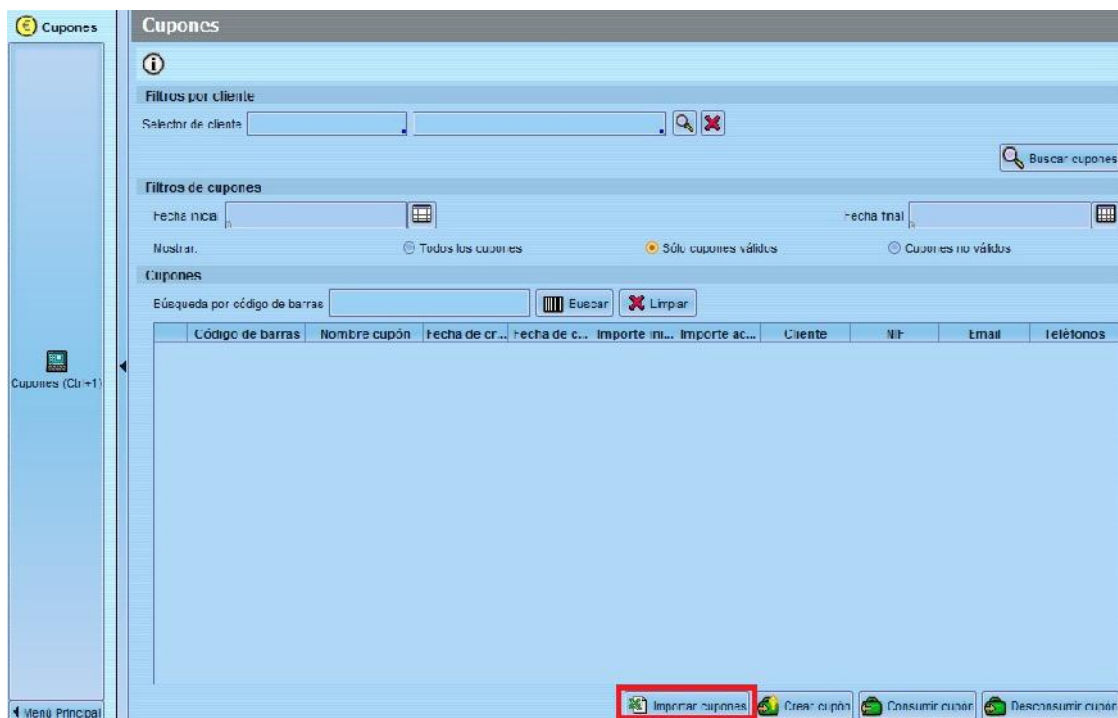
Cupones

Cupones

Filtros por cliente

Selector de cliente

Buscar cupones

Filtros de cupones

Fecha inicial

Fecha final

Mostrar:

Todos los cupones

Sólo cupones válidos

Cupones no válidos

Cupones

Búsqueda por código de barras

Buscar

Limpiar

| | Código de barras | Nombre cupón | Fecha de cr... | Fecha de c... | Importe ini... | Importe ac... | Cliente | NIF | Email | Teléfonos |
|---|---|---|---|---|---|---|---|---|---|---|

Cupones (Ctrl+1)

Menú Principal

Importar cupones

Crear cupón

Consumir cupón

Desconsumir cupón